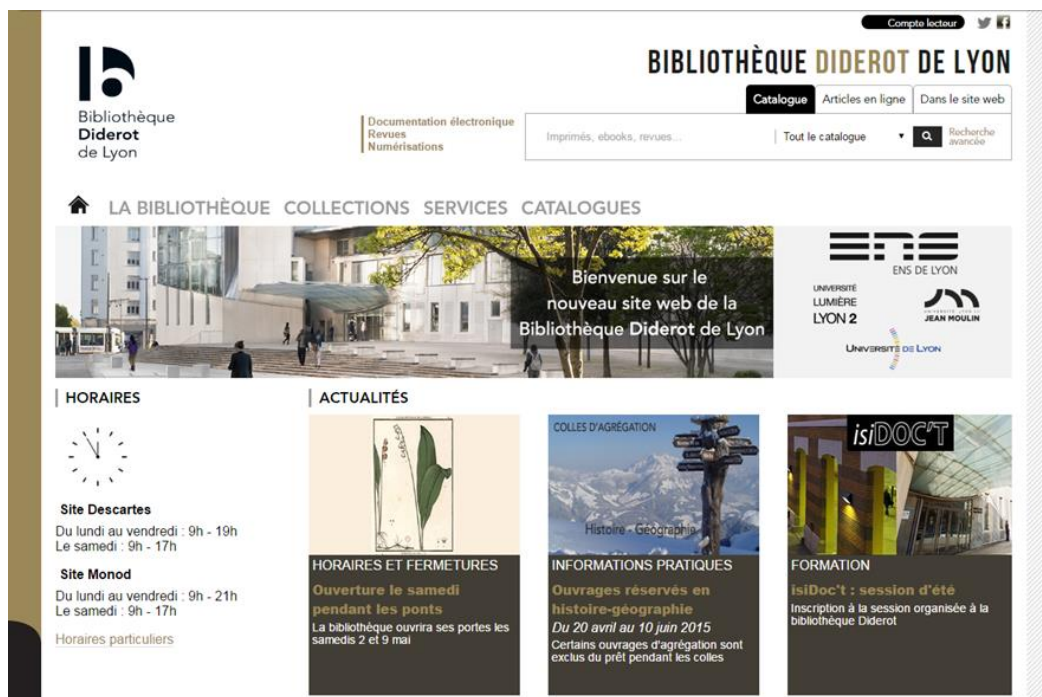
Compte lecteur

Bibliothèque Diderot de Lyon

BIBLIOTHÈQUE DIDEROT DE LYON

Documentation électronique
Revues
Numérisations

Catalogue | Articles en ligne | Dans le site web

Imprimés, ebooks, revues...

Tout le catalogue

Recherche avancée

LA BIBLIOTHÈQUE COLLECTIONS SERVICES CATALOGUES

Bienvenue sur le nouveau site web de la Bibliothèque Diderot de Lyon

ENS DE LYON

UNIVERSITÉ LUMIÈRE LYON 2

UNIVERSITÉ JEAN MOULIN

UNIVERSITÉ DE LYON

HORAIRES

Site Descartes
Du lundi au vendredi : 9h - 19h
Le samedi : 9h - 17h

Site Monod
Du lundi au vendredi : 9h - 21h
Le samedi : 9h - 17h

Horaires particuliers

ACTUALITÉS

HORAIRES ET FERMETURES
Ouverture le samedi pendant les ponts
La bibliothèque ouvrira ses portes les samedis 2 et 9 mai

COLLES D'AGRÉGATION
Histoire - Géographie
INFORMATIONS PRATIQUES
Ouvrages réservés en histoire-géographie
Du 20 avril au 10 juin 2015
Certains ouvrages d'agrégation sont exclus du prêt pendant les colles

isiDOC'T
FORMATION
isiDoc't : session d'été
Inscription à la session organisée à la bibliothèque Diderot